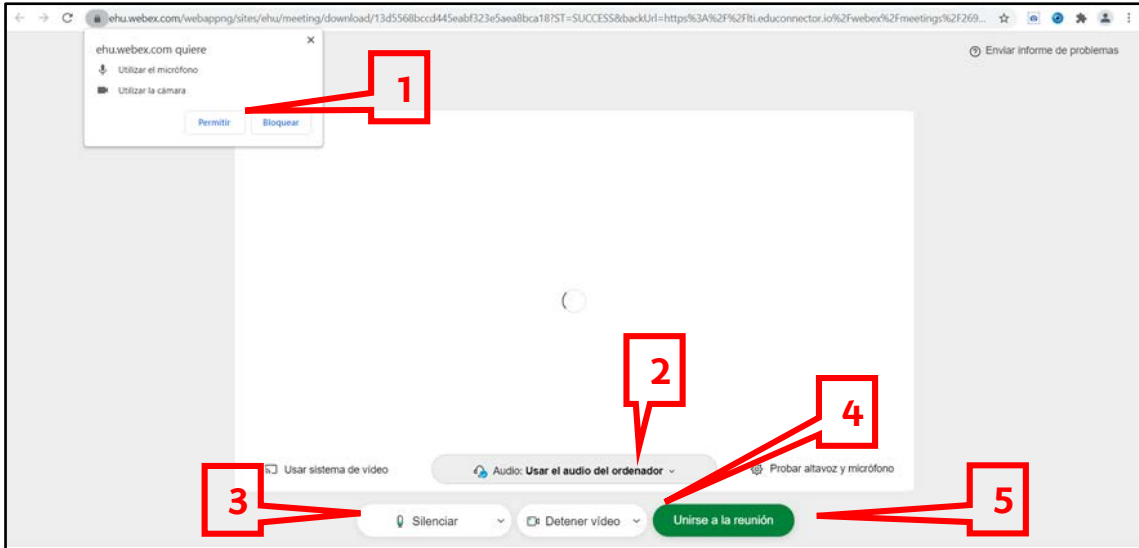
ehu.webex.com/webappng/sites/ehu/meeting/download/13d5568bccd445eabf323e5aea8bca18?ST=SUCCESS&backUrl=https%3A%2F%2Flti.educonnector.io%2Fwebex%2Fmeetings%2F269...

ehu.webex.com quiere
×
Utilizar el micrófono
Utilizar la cámara
Permitir
Bloquear

1

Enviar informe de problemas

2

4

Usar sistema de vídeo
Audio: Usar el audio del ordenador
Probar altavoz y micrófono

3
Silenciar
Detener vídeo
Unirse a la reunión
5